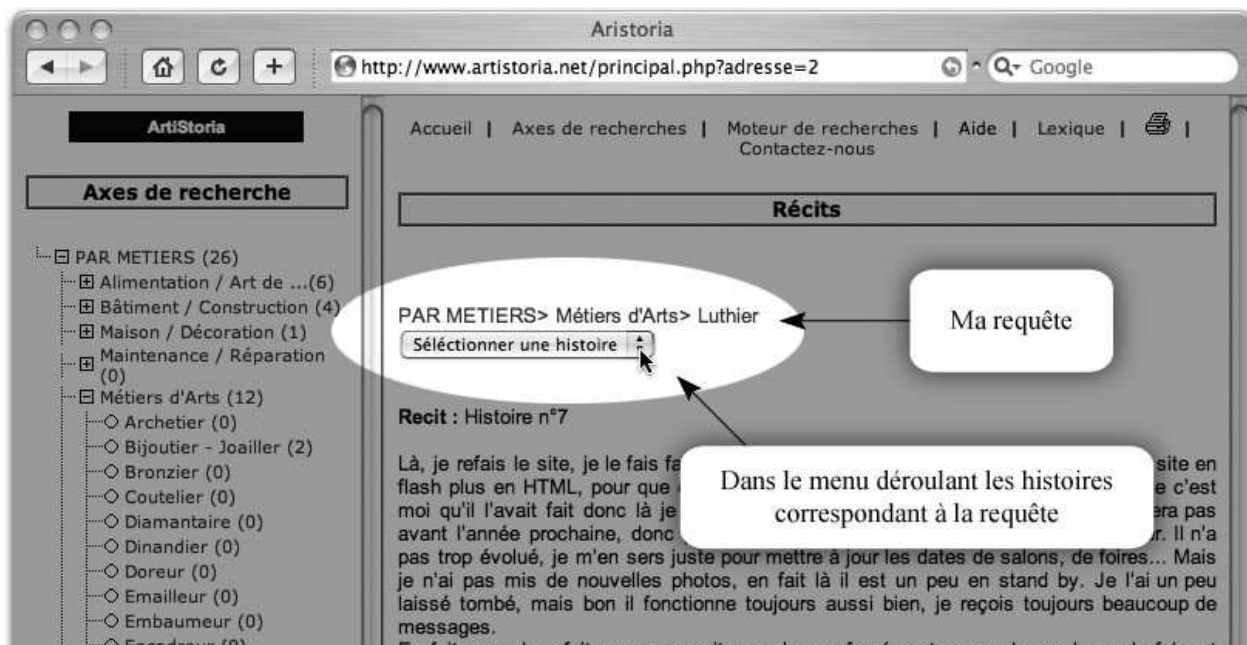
Aristoria

http://www.artistoria.net/principal.php?adresse=2

Google

ArtiStoria

Axes de recherche

PAR METIERS (26)
Alimentation / Art de ...(6)
Bâtiment / Construction (4)
Maison / Décoration (1)
Maintenance / Réparation (0)
Métiers d'Arts (12)
Archetier (0)
Bijoutier - Joailler (2)
Bronzier (0)
Coutelier (0)
Diamantaire (0)
Dinandier (0)
Doreur (0)
Emailleur (0)
Embaumeur (0)
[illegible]

Accueil | Axes de recherches | Moteur de recherches | Aide | Lexique | | Contactez-nous

Récits

PAR METIERS> Métiers d'Arts> Luthier

Sélectionner une histoire

Ma requête

Recit : Histoire n°7

Là, je refais le site, je le fais fa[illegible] site en flash plus en HTML, pour que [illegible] e c'est moi qu'il l'avait fait donc là je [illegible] era pas avant l'année prochaine, donc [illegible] r. Il n'a pas trop évolué, je m'en sers juste pour mettre à jour les dates de salons, de foires... Mais je n'ai pas mis de nouvelles photos, en fait là il est un peu en stand by. Je l'ai un peu laissé tombé, mais bon il fonctionne toujours aussi bien, je reçois toujours beaucoup de messages.

Dans le menu déroulant les histoires correspondant à la requête